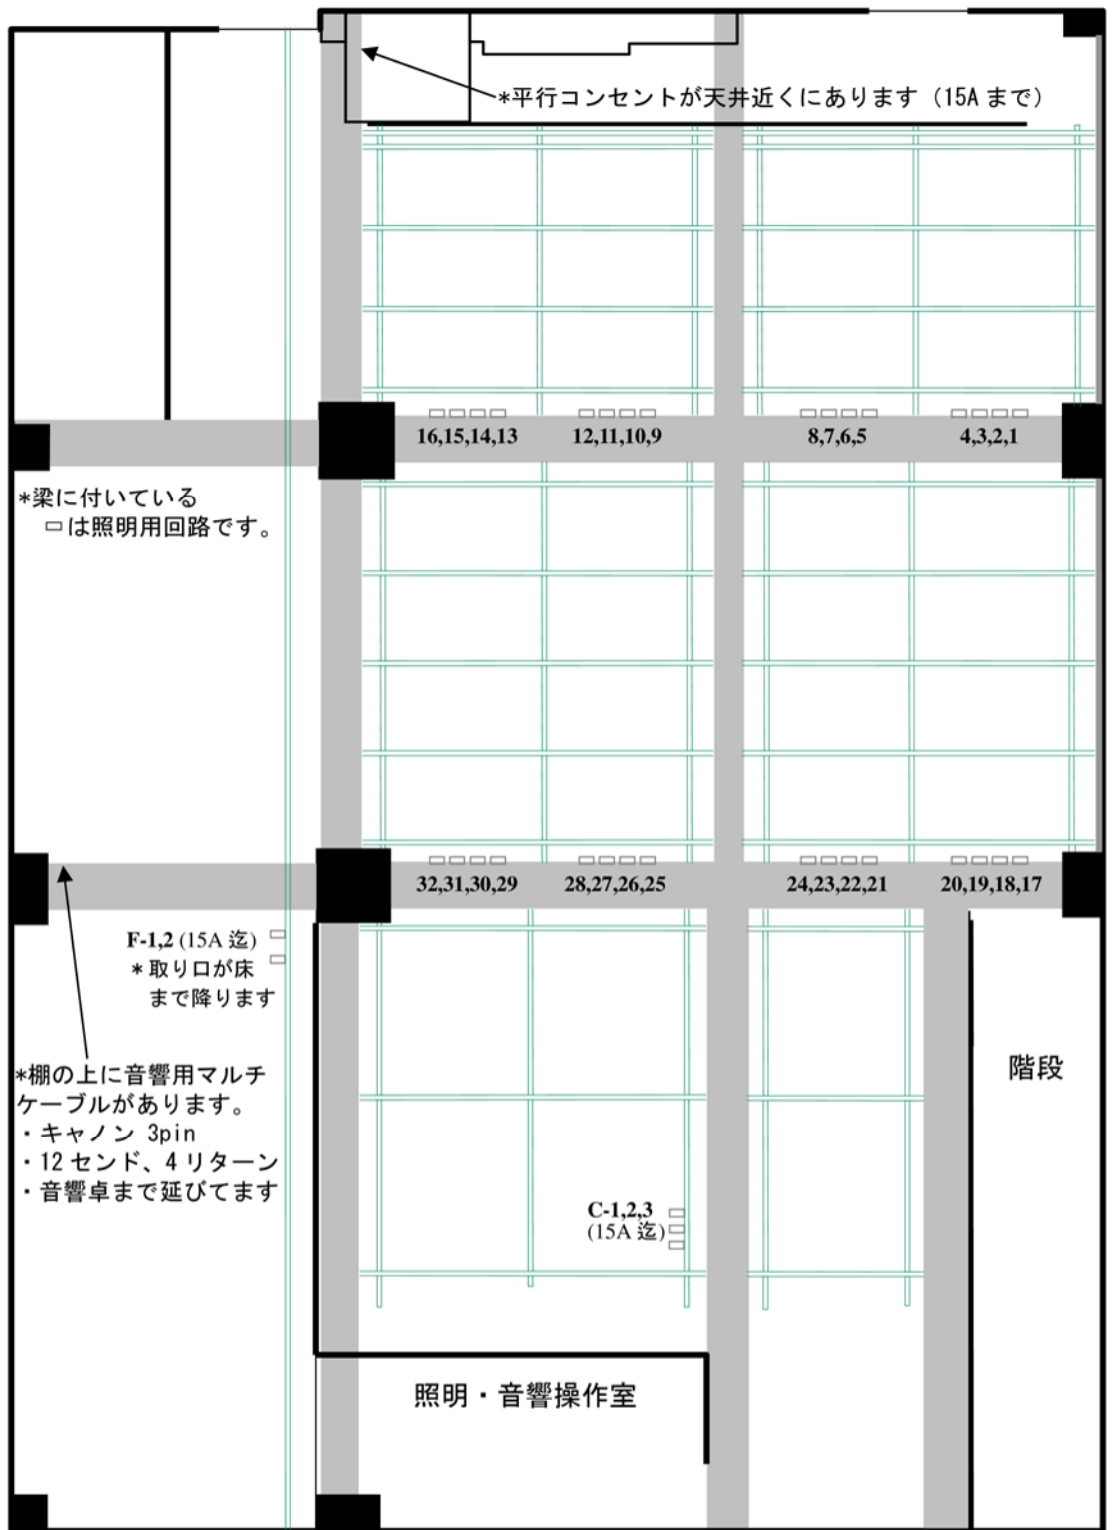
*平行コンセントが天井近くにあります（15A まで）

16,15,14,13
12,11,10,9
8,7,6,5
4,3,2,1

*梁に付いている
▭は照明用回路です。

32,31,30,29
28,27,26,25
24,23,22,21
20,19,18,17

F-1,2 (15A 迄)
＊取り口が床
まで降ります

*棚の上に音響用マルチケーブルがあります。
・キャノン 3pin
・12 センド、4 リターン
・音響卓まで延びてます

階段

C-1,2,3
(15A 迄)

照明・音響操作室